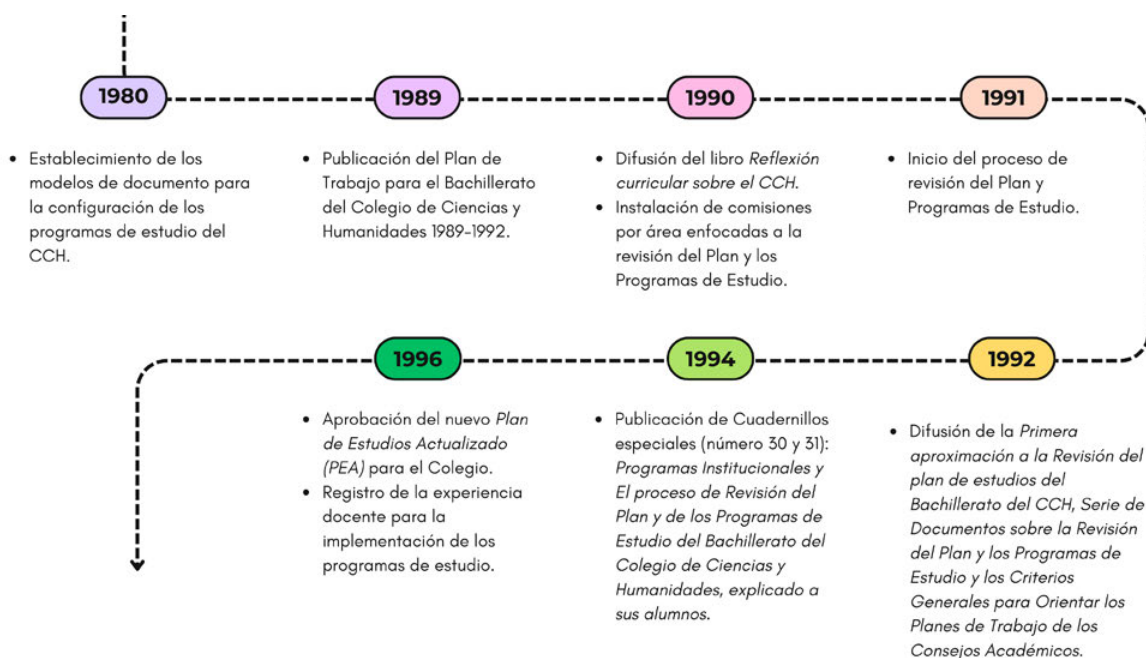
1980

- Establecimiento de los modelos de documento para la configuración de los programas de estudio del CCH.

1989

- Publicación del Plan de Trabajo para el Bachillerato del Colegio de Ciencias y Humanidades 1989-1992.

1990

- Difusión del libro *Reflexión curricular sobre el CCH*.
- Instalación de comisiones por área enfocadas a la revisión del Plan y los Programas de Estudio.

1991

- Inicio del proceso de revisión del Plan y Programas de Estudio.

1996

- Aprobación del nuevo *Plan de Estudios Actualizado (PEA)* para el Colegio.
- Registro de la experiencia docente para la implementación de los programas de estudio.

1994

- Publicación de Cuadernillos especiales (número 30 y 31): *Programas Institucionales y El proceso de Revisión del Plan y de los Programas de Estudio del Bachillerato del Colegio de Ciencias y Humanidades, explicado a sus alumnos.*

1992

- Difusión de la *Primera aproximación a la Revisión del plan de estudios del Bachillerato del CCH, Serie de Documentos sobre la Revisión del Plan y los Programas de Estudio y los Criterios Generales para Orientar los Planes de Trabajo de los Consejos Académicos.*